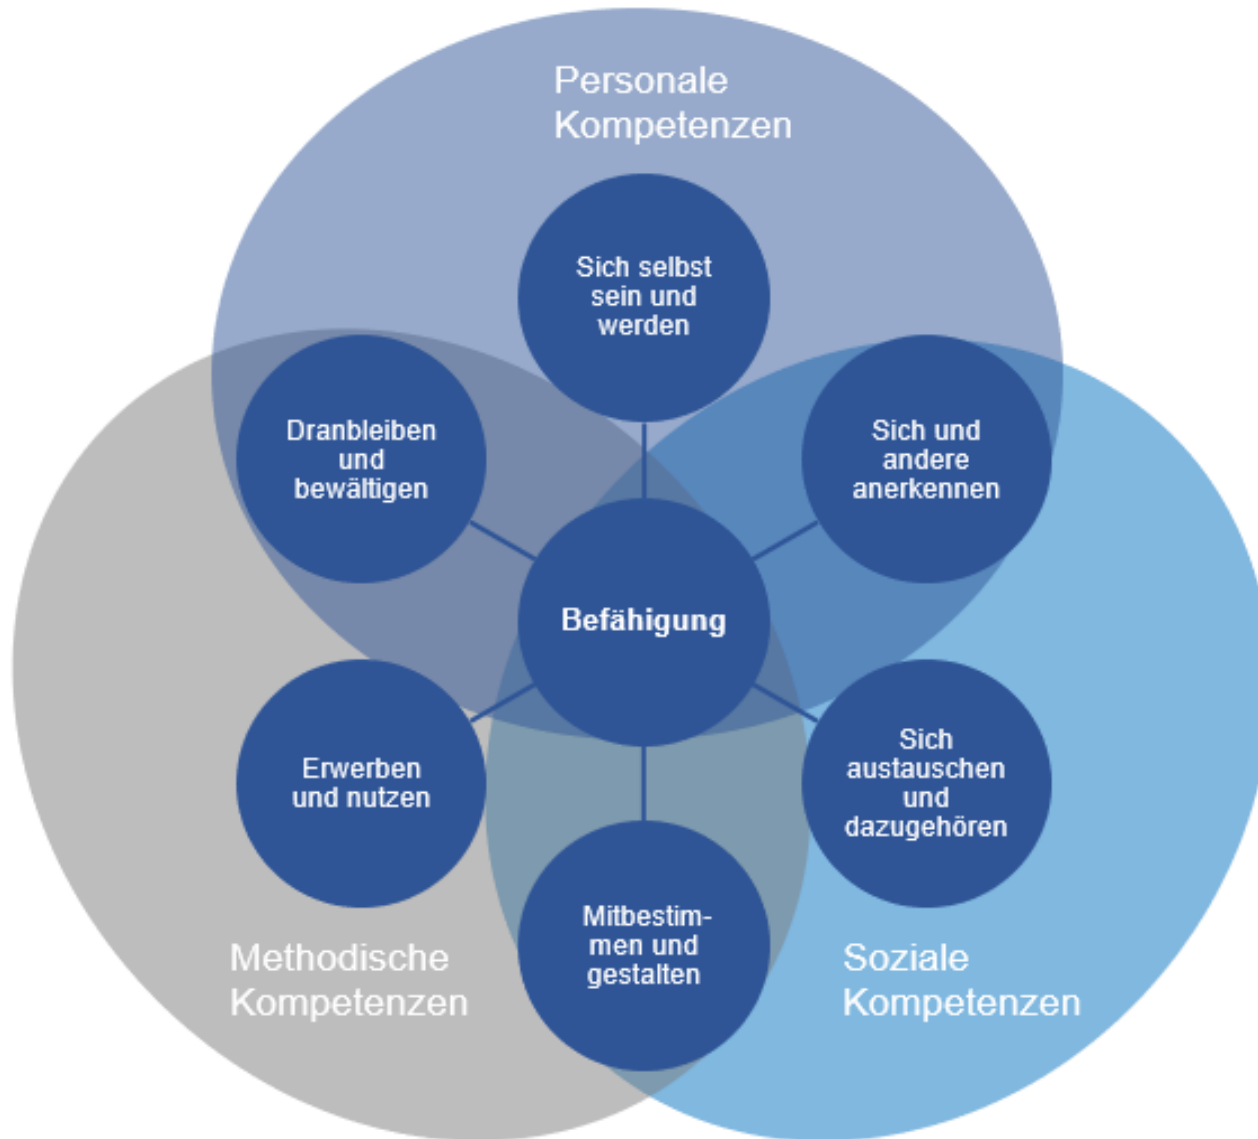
Personale Kompetenzen

Sich selbst sein und werden

Dranbleiben und bewältigen

Sich und andere anerkennen

Befähigung

Erwerben und nutzen

Sich austauschen und dazugehören

Mitbestimmen und gestalten

Methodische Kompetenzen

Soziale Kompetenzen